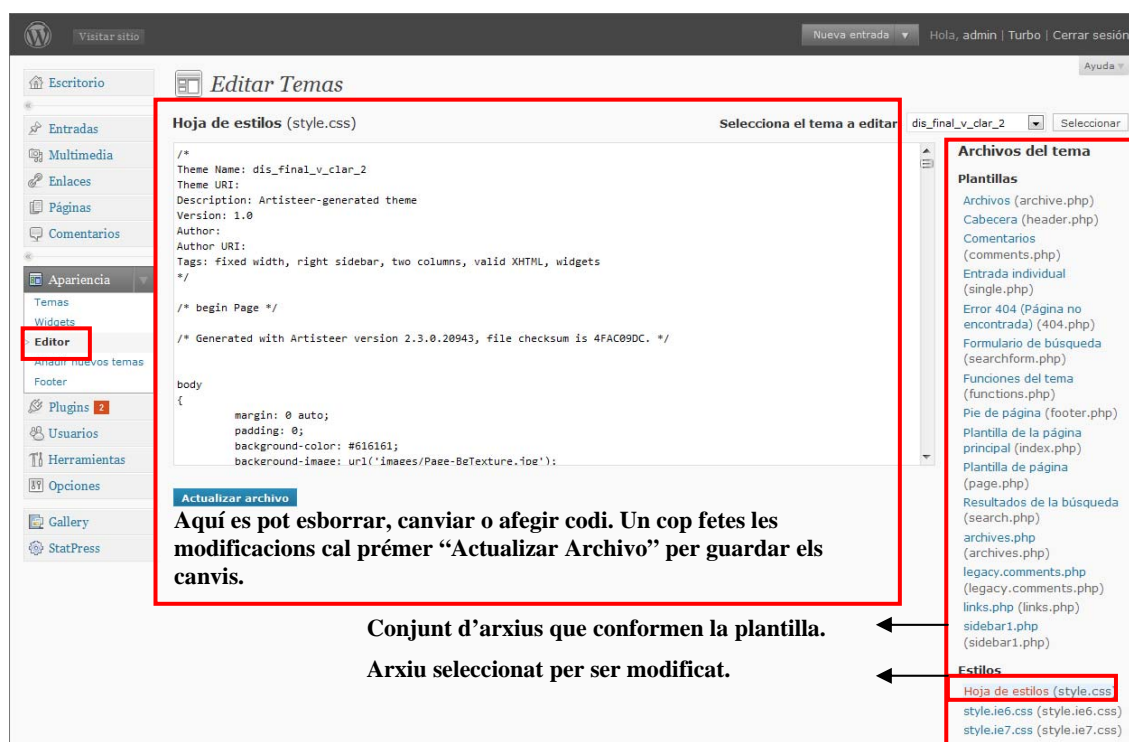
Visitar sitio

Nueva entrada

Hola, admin | Turbo | Cerrar sesión

Ayuda

Escritorio

Entradas

Multimedia

Enlaces

Páginas

Comentarios

Apariencia

Temas

Widgets

Editor

Añadir nuevos temas

Footer

Plugins 2

Usuarios

Herramientas

Opciones

Gallery

StatPress

Editar Temas

Hoja de estilos (style.css)

Selecciona el tema a editar: dis_final_v_clar_2 Seleccionar

/*
Theme Name: dis_final_v_clar_2
Theme URI:
Description: Artisteer-generated theme
Version: 1.0
Author:
Author URI:
Tags: fixed width, right sidebar, two columns, valid XHTML, widgets
*/

/* begin Page */

/* Generated with Artisteer version 2.3.0.20943, file checksum is 4FAC09DC. */

body
{
margin: 0 auto;
padding: 0;
background-color: #616161;
background-image: url('images/Page-BgTexture.jpg');

Actualizar archivo

Aquí es pot esborrar, canviar o afegir codi. Un cop fetes les modificacions cal prémer "Actualizar Archivo" per guardar els canvis.

Conjunt d'arxius que conformen la plantilla.

Arxiu seleccionat per ser modificat.

Archivos del tema

Plantillas

Archivos (archive.php)

Cabecera (header.php)

Comentarios (comments.php)

Entrada individual (single.php)

Error 404 (Página no encontrada) (404.php)

Formulario de búsqueda (searchform.php)

Funciones del tema (functions.php)

Pie de página (footer.php)

Plantilla de la página principal (index.php)

Plantilla de página (page.php)

Resultados de la búsqueda (search.php)

archives.php (archives.php)

legacy.comments.php (legacy.comments.php)

links.php (links.php)

sidebar1.php (sidebar1.php)

Estilos

Hoja de estilos (style.css

style.ie6.css (style.ie6.css)

style.ie7.css (style.ie7.css)